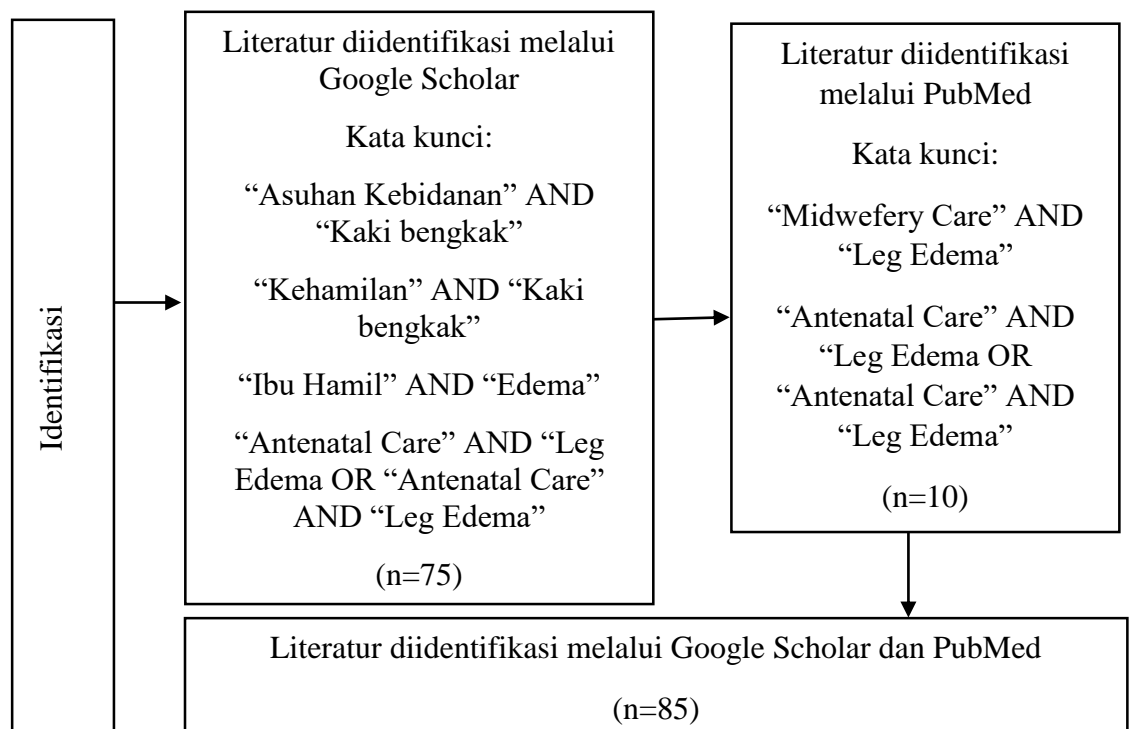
Identifikasi

Literatur diidentifikasi melalui Google Scholar

Kata kunci:

"Asuhan Kebidanan" AND "Kaki bengkak"

"Kehamilan" AND "Kaki bengkak"

"Ibu Hamil" AND "Edema"

"Antenatal Care" AND "Leg Edema OR "Antenatal Care" AND "Leg Edema"

(n=75)

Literatur diidentifikasi melalui PubMed

Kata kunci:

"Midwefery Care" AND "Leg Edema"

"Antenatal Care" AND "Leg Edema OR "Antenatal Care" AND "Leg Edema"

(n=10)

Literatur diidentifikasi melalui Google Scholar dan PubMed

(n=85)